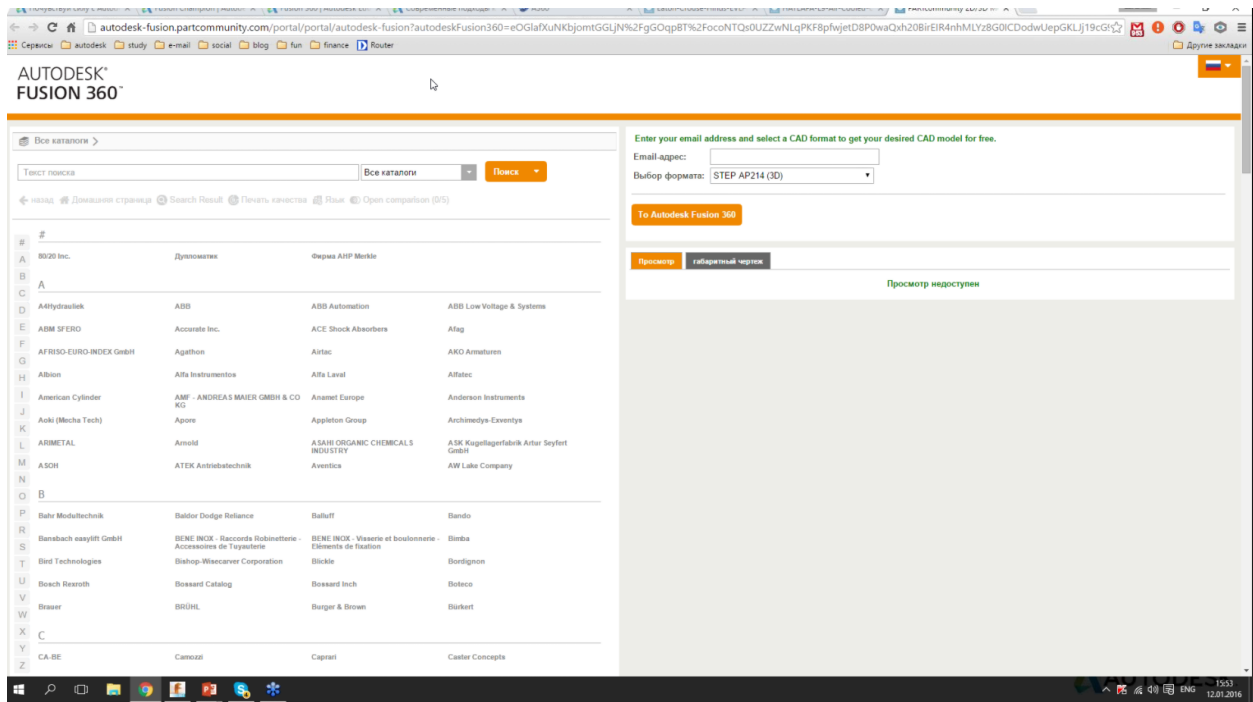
autodesk-fusion.partcommunity.com/portal/portal/autodesk-fusion?autodeskFusion360=eOGlafXuNKbjomtGGLjN%2FgGOqpBT%2FocoNTQs0UZZwNLqPKF8pfwjetD8P0waQxh20BirEIR4nhMLYz8G0ICDodwUepGKLJ19cG

Сервисы autodesk study e-mail social blog fun finance Router Другие закладки

AUTODESK®
FUSION 360™

Все каталоги >

Текст поиска | Все каталоги | Поиск

назад Домашняя страница Search Result Печать качества Язык Open comparison (0/5)

# A B C D E F G H I J K L M N O P R S T U V W X Y Z

#

80/20 Inc. Дупломатик Фирма AHP Merkle

A

A4Hydrauliek ABB ABB Automation ABB Low Voltage & Systems
ABM SFERO Accurate Inc. ACE Shock Absorbers Afag
AFRISO-EURO-INDEX GmbH Agathon Airtac AKO Armaturen
Albion Alfa Instrumentos Alfa Laval Alfatec
American Cylinder AMF - ANDREAS MAIER GMBH & CO KG Anamet Europe Anderson Instruments
Aoki (Mecha Tech) Apore Appleton Group Archimedya-Exventys
ARIMETAL Arnold ASAHI ORGANIC CHEMICALS INDUSTRY ASK Kugellagerfabrik Artur Seyfert GmbH
ASOH ATEK Antriebstechnik Aventics AW Lake Company

B

Bahr Modultechnik Baldor Dodge Reliance Balluff Bando
Bansbach easylift GmbH BENE INOX - Raccords Robinetterie - Accessoires de Tuyauterie BENE INOX - Visserie et boulonnerie - Eléments de fixation Bimba
Bird Technologies Bishop-Wisecarver Corporation Blickle Bordignon
Bosch Rexroth Bossard Catalog Bossard Inch Boteco
Braser BRÜHL Burger & Brown Bürkert

C

CA-BE Camozzi Caprari Caster Concepts

Enter your email address and select a CAD format to get your desired CAD model for free.
Email-адрес:
Выбор формата: STEP AP214 (3D)

To Autodesk Fusion 360

Просмотр габаритный чертеж

Просмотр недоступен

ENG 15:53 12.01.2016